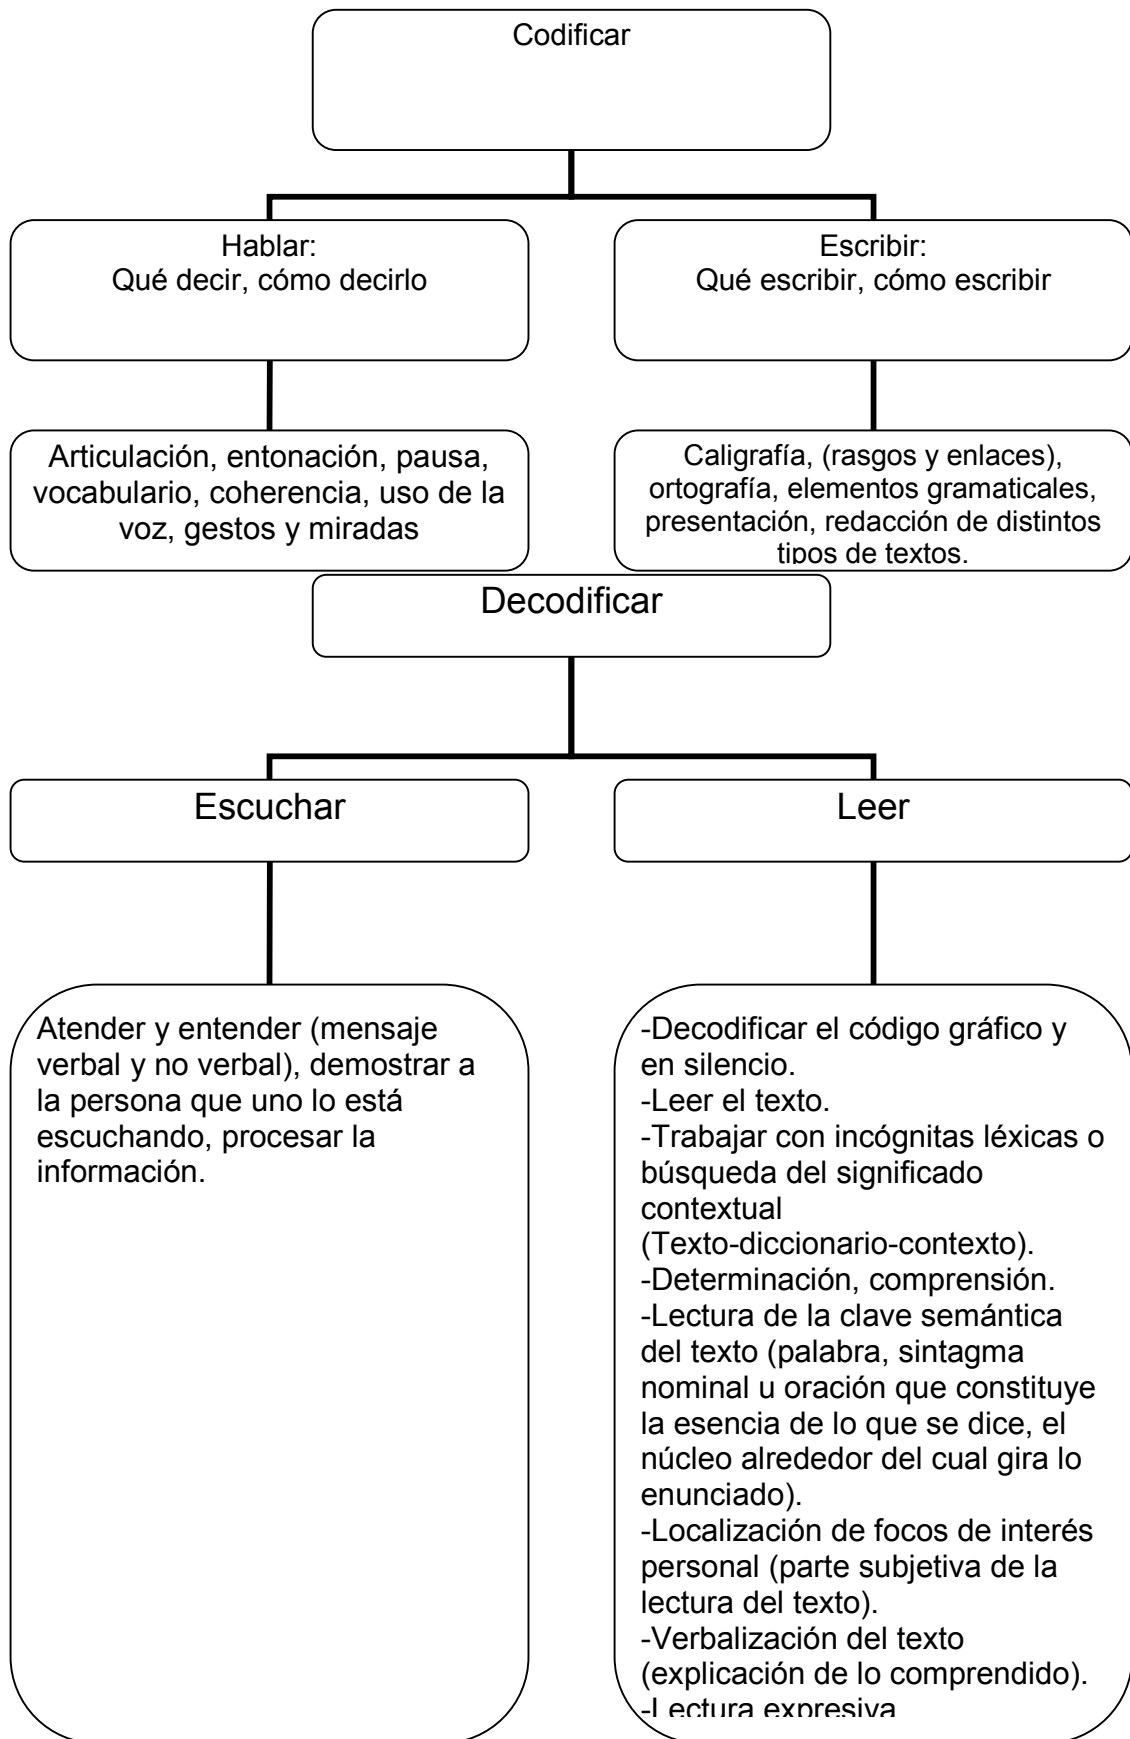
Codificar

Hablar:
Qué decir, cómo decirlo

Escribir:
Qué escribir, cómo escribir

Articulación, entonación, pausa, vocabulario, coherencia, uso de la voz, gestos y miradas

Caligrafía, (rasgos y enlaces), ortografía, elementos gramaticales, presentación, redacción de distintos tipos de textos.

Decodificar

Escuchar

Leer

Atender y entender (mensaje verbal y no verbal), demostrar a la persona que uno lo está escuchando, procesar la información.

-Decodificar el código gráfico y en silencio.
-Leer el texto.
-Trabajar con incógnitas léxicas o búsqueda del significado contextual (Texto-diccionario-contexto).
-Determinación, comprensión.
-Lectura de la clave semántica del texto (palabra, sintagma nominal u oración que constituye la esencia de lo que se dice, el núcleo alrededor del cual gira lo enunciado).
-Localización de focos de interés personal (parte subjetiva de la lectura del texto).
-Verbalización del texto (explicación de lo comprendido).
-Lectura expresiva